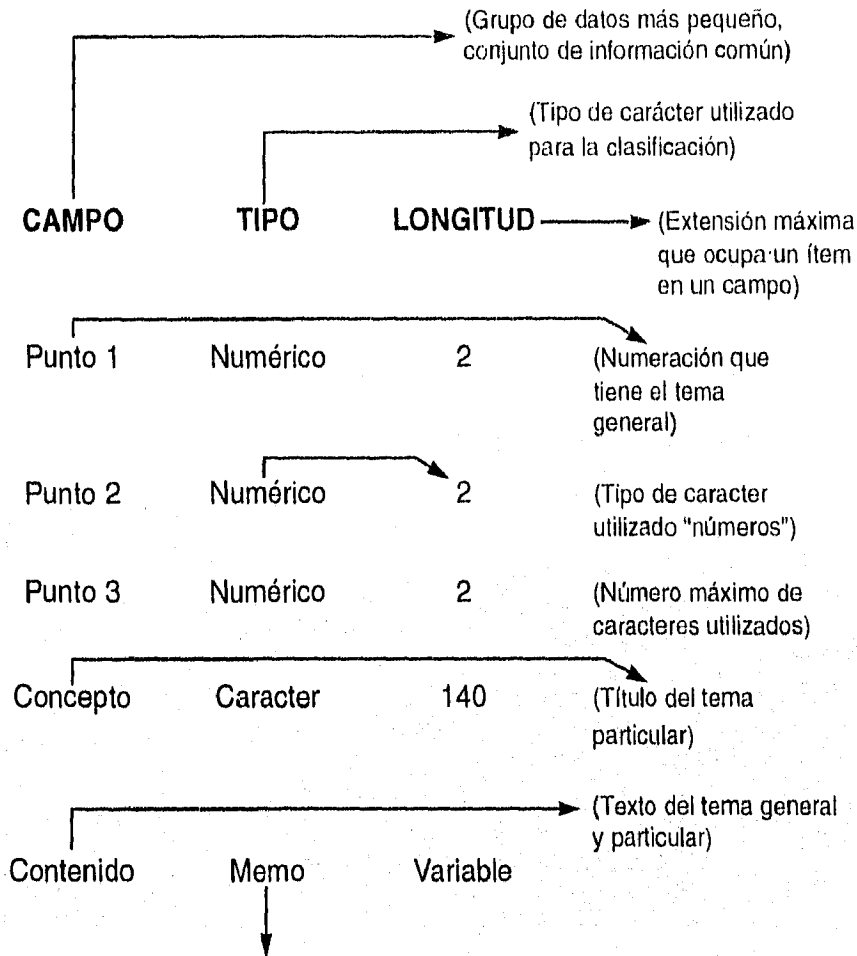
(Grupo de datos más pequeño, conjunto de información común)

(Tipo de carácter utilizado para la clasificación)

CAMPO TIPO LONGITUD (Extensión máxima que ocupa un ítem en un campo)

Punto 1 Numérico 2 (Numeración que tiene el tema general)

Punto 2 Numérico 2 (Tipo de caracter utilizado "números")

Punto 3 Numérico 2 (Número máximo de caracteres utilizados)

Concepto Caracter 140 (Título del tema particular)

(Texto del tema general y particular)

Contenido Memo Variable